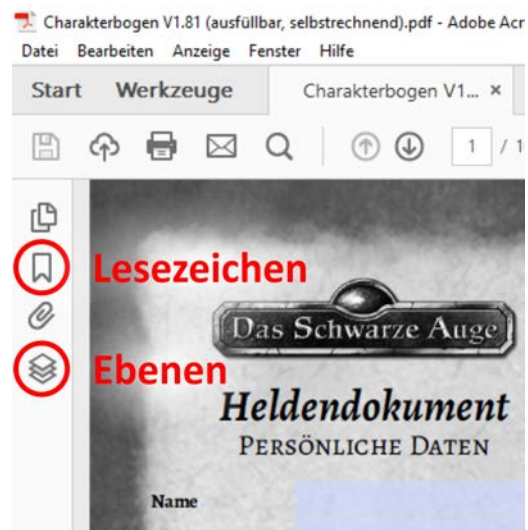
Charakterbogen V1.81 (ausfüllbar, selbstrechnend).pdf - Adobe Acr

Datei Bearbeiten Anzeige Fenster Hilfe

Start Werkzeuge Charakterbogen V1... ×

1 / 1

Lesezeichen

Das Schwarze Auge

Ebenen

Heldendokument

PERSÖNLICHE DATEN

Name